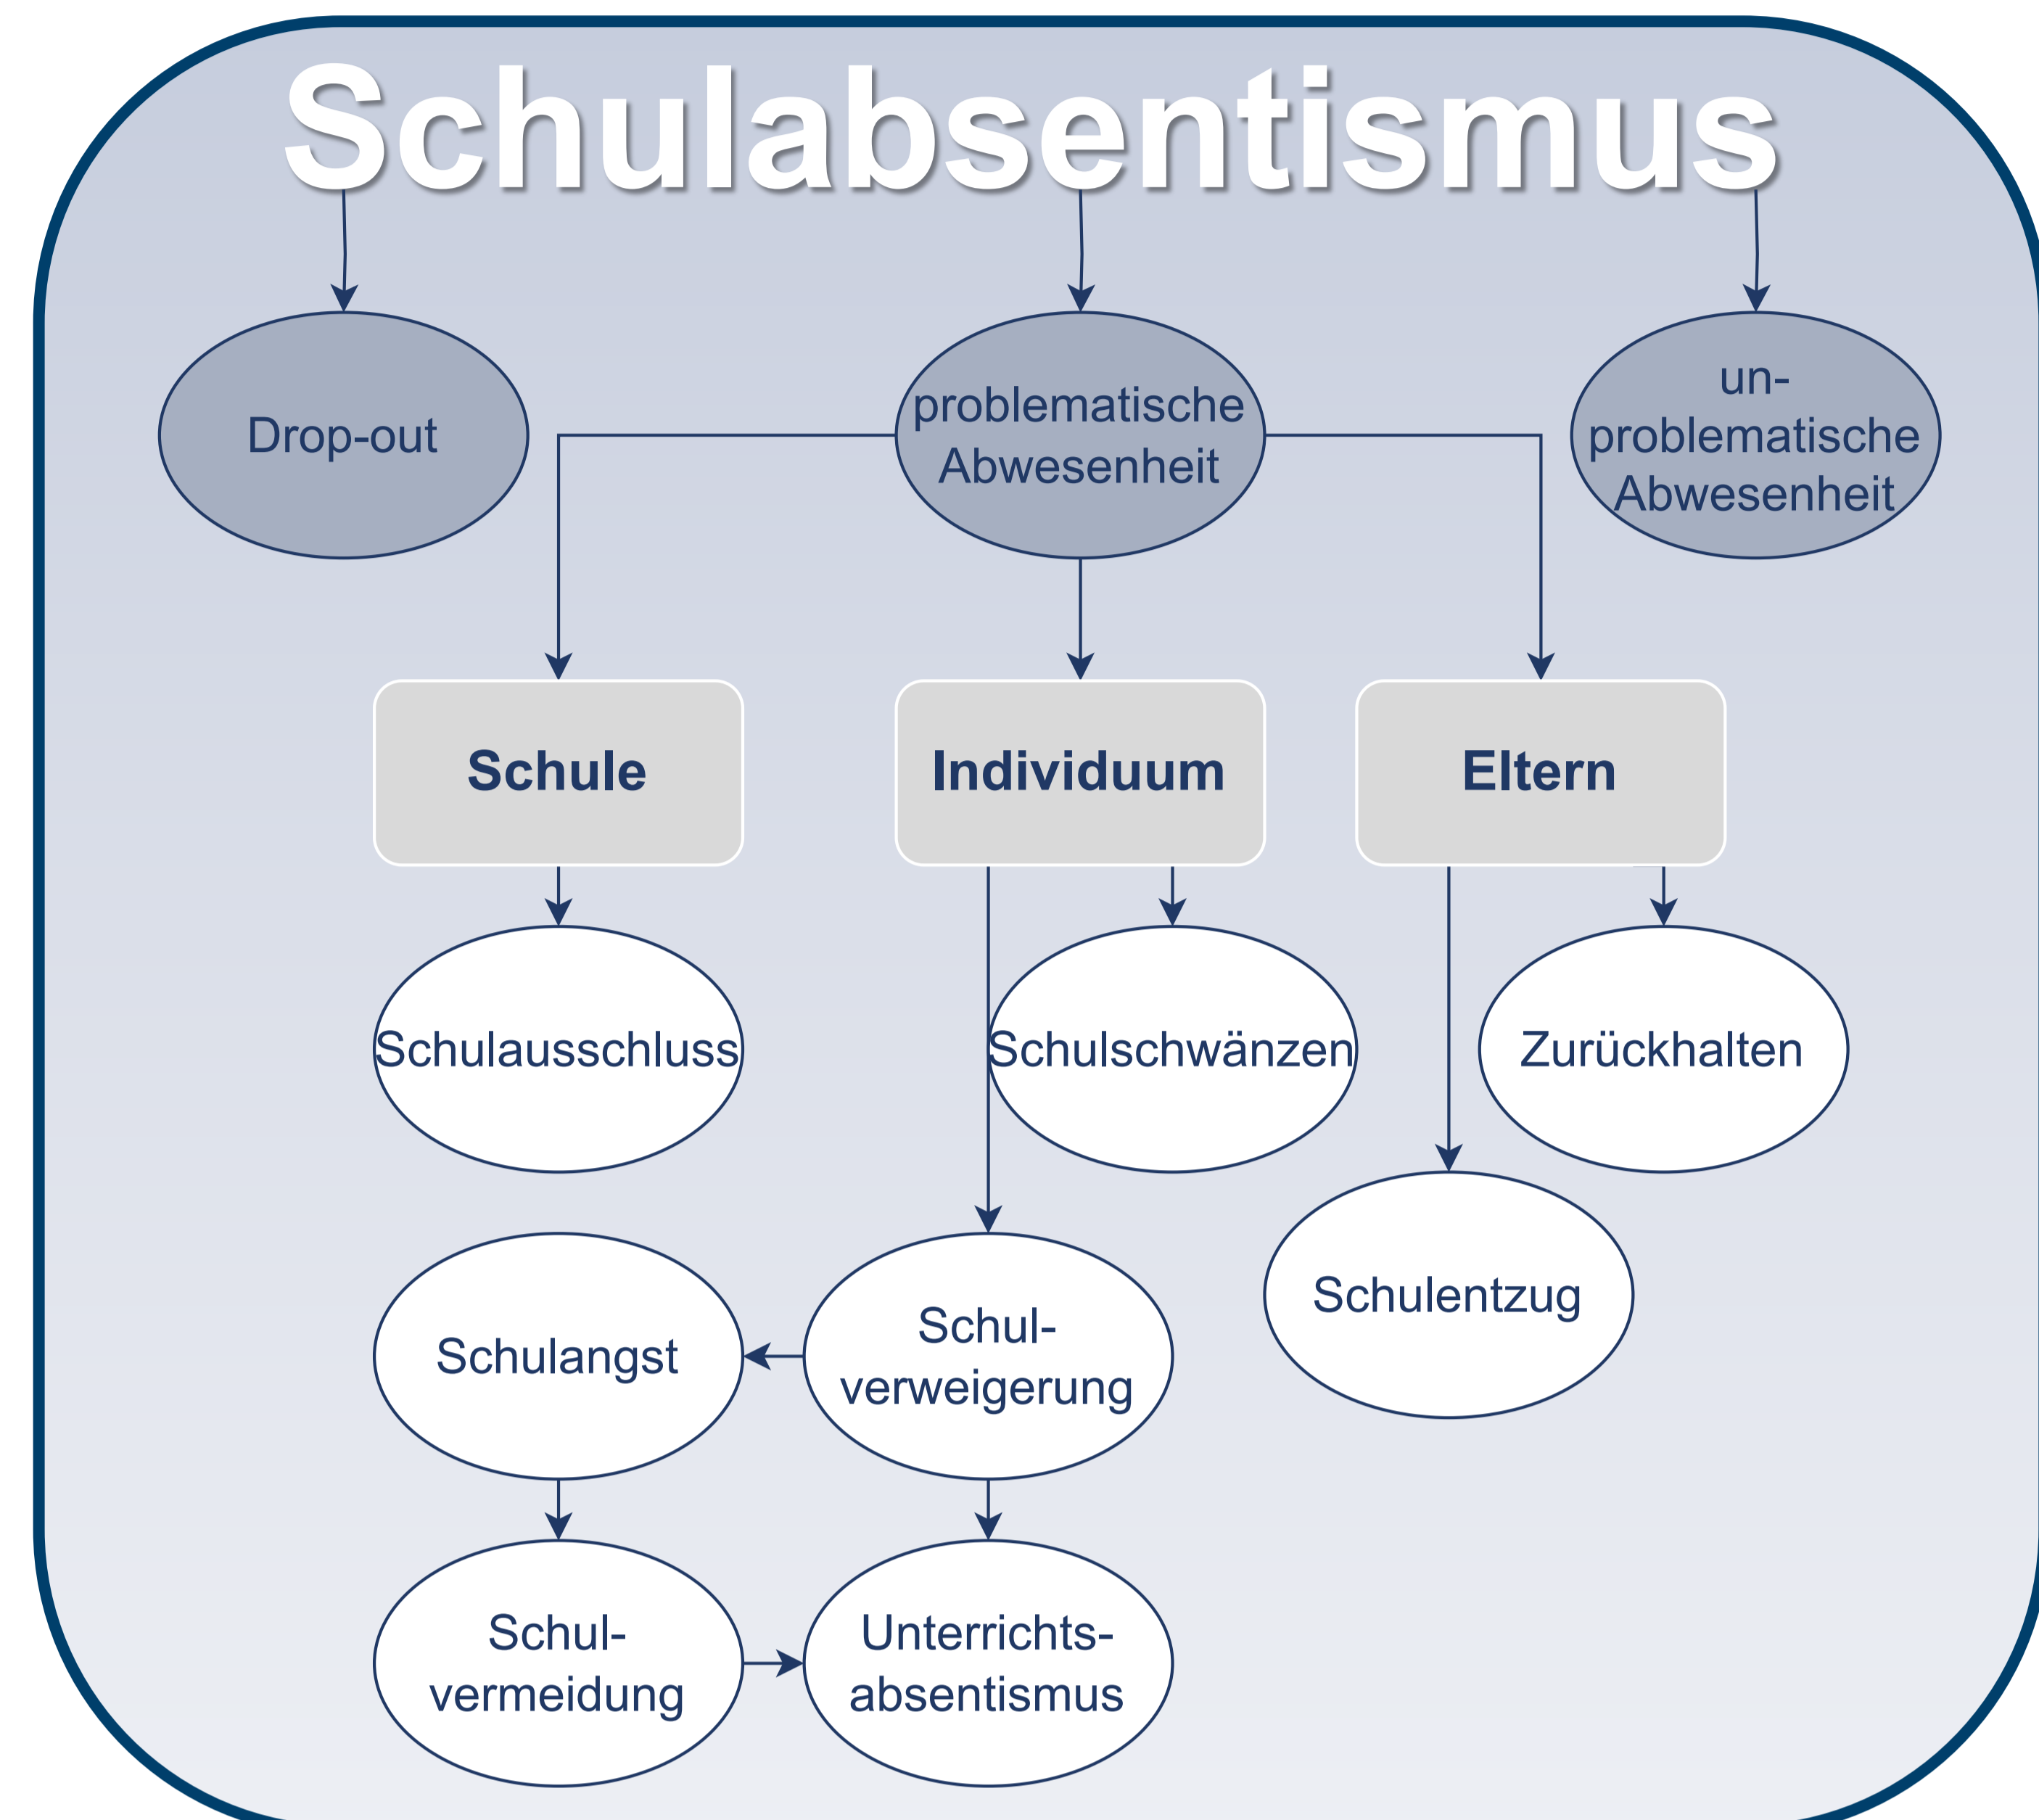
Schulabsentismus

Drop-out

problematische Abwesenheit

un-problematische Abwesenheit

Schule

Individuum

Eltern

Schulausschluss

Schulschwänzen

Zurückhalten

Schulentzug

Schulangst

Schul-verweigerung

Schul-vermeidung

Unterrichts-absentismus